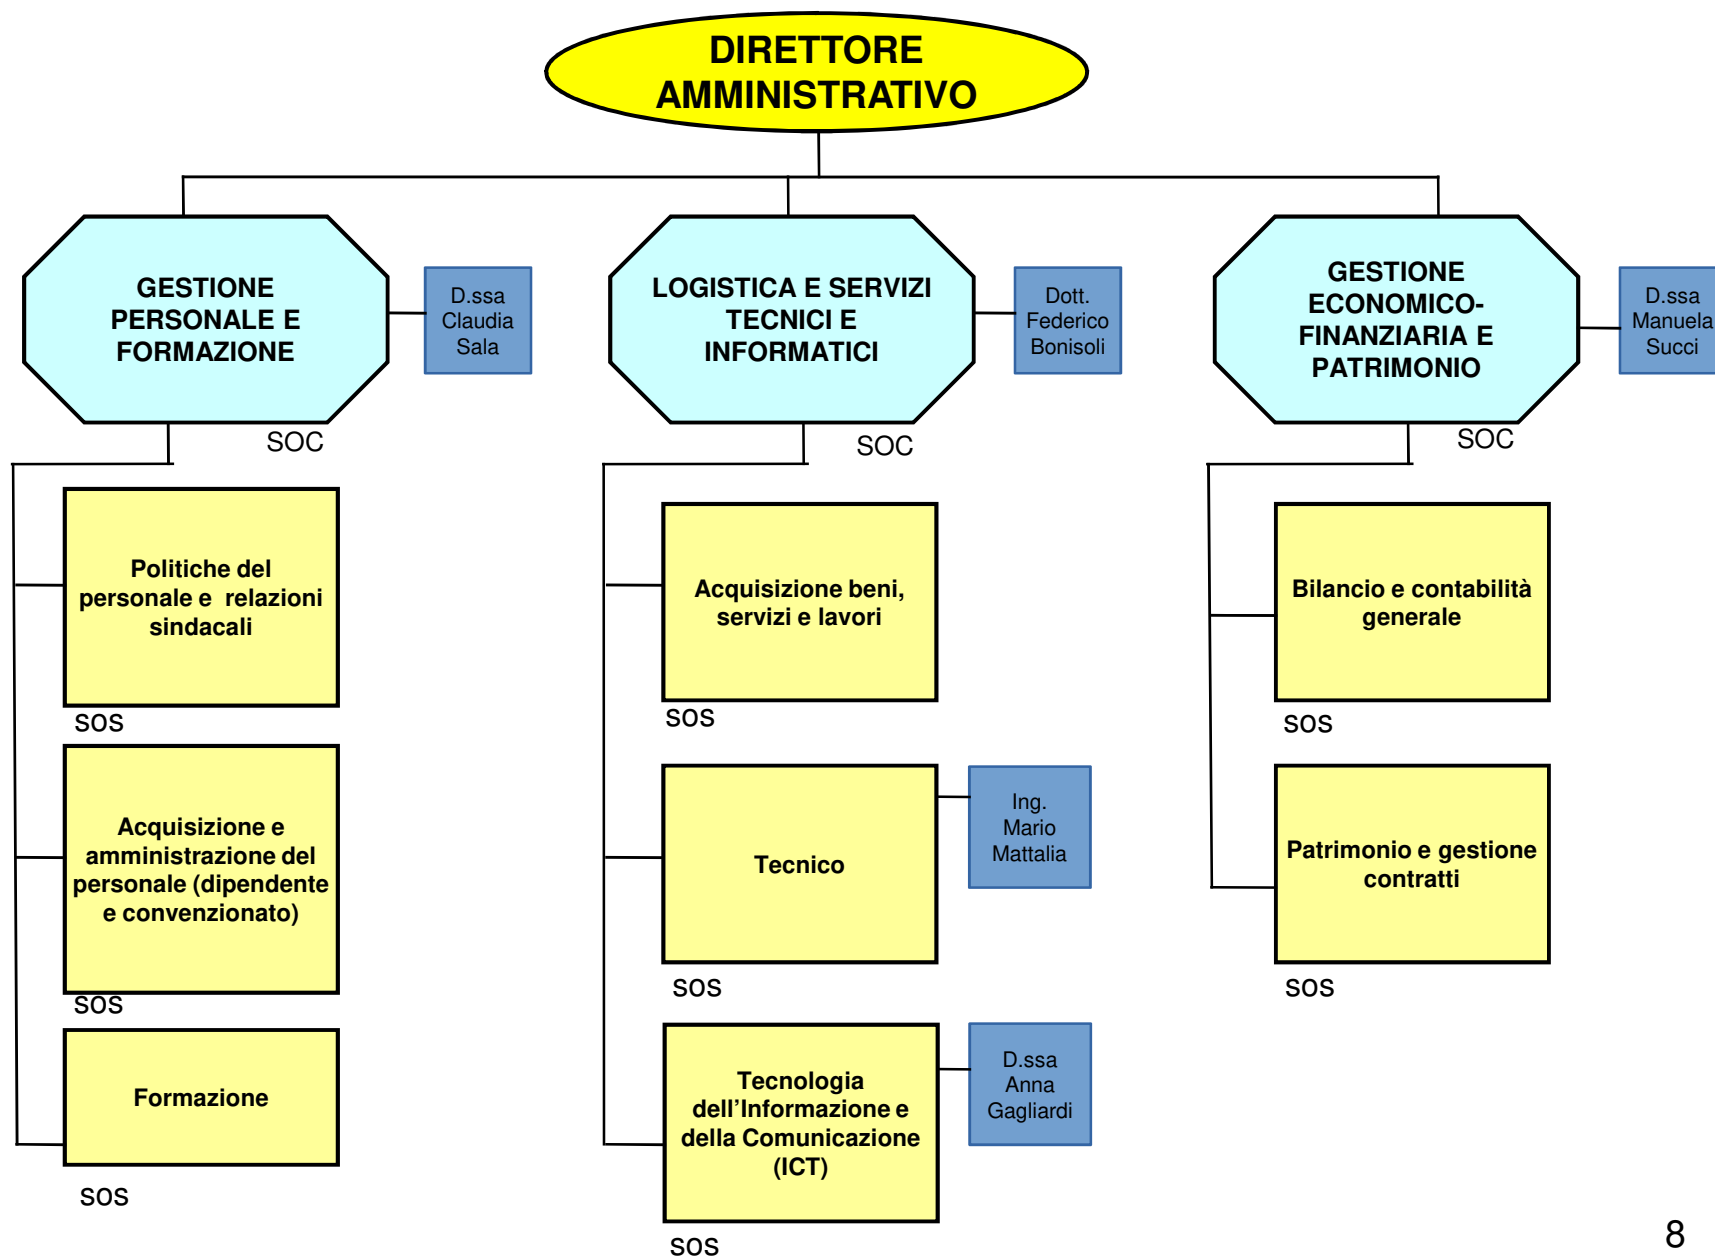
DIRETTORE AMMINISTRATIVO

GESTIONE PERSONALE E FORMAZIONE

D.ssa Claudia Sala

SOC

Politiche del personale e relazioni sindacali

SOS

Acquisizione e amministrazione del personale (dipendente e convenzionato)

SOS

Formazione

SOS

LOGISTICA E SERVIZI TECNICI E INFORMATICI

Dott. Federico Bonisoli

SOC

Acquisizione beni, servizi e lavori

SOS

Tecnico

Ing. Mario Mattalia

SOS

Tecnologia dell'Informazione e della Comunicazione (ICT)

D.ssa Anna Gagliardi

SOS

GESTIONE ECONOMICO-FINANZIARIA E PATRIMONIO

D.ssa Manuela Succi

SOC

Bilancio e contabilità generale

SOS

Patrimonio e gestione contratti

SOS

8